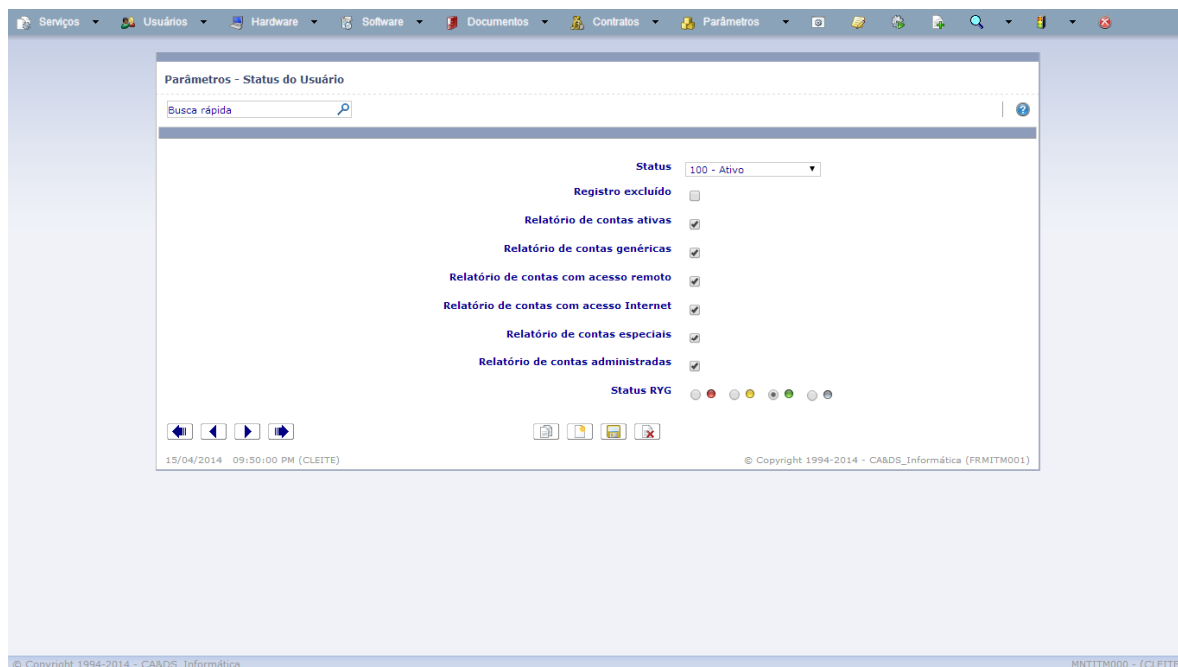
Serviços ▾ Usuários ▾ Hardware ▾ Software ▾ Documentos ▾ Contratos ▾ Parâmetros ▾

Parâmetros - Status do Usuário

Busca rápida

Status 100 - Ativo

Registro excluído

Relatório de contas ativas

Relatório de contas genéricas

Relatório de contas com acesso remoto

Relatório de contas com acesso Internet

Relatório de contas especiais

Relatório de contas administradas

Status RYG

15/04/2014 09:50:00 PM (CLEITE)

© Copyright 1994-2014 - CA&DS_Informática (FRMITM001)

© Copyright 1994-2014 - CA&DS_Informática

MNTITM000 - (CLEITE